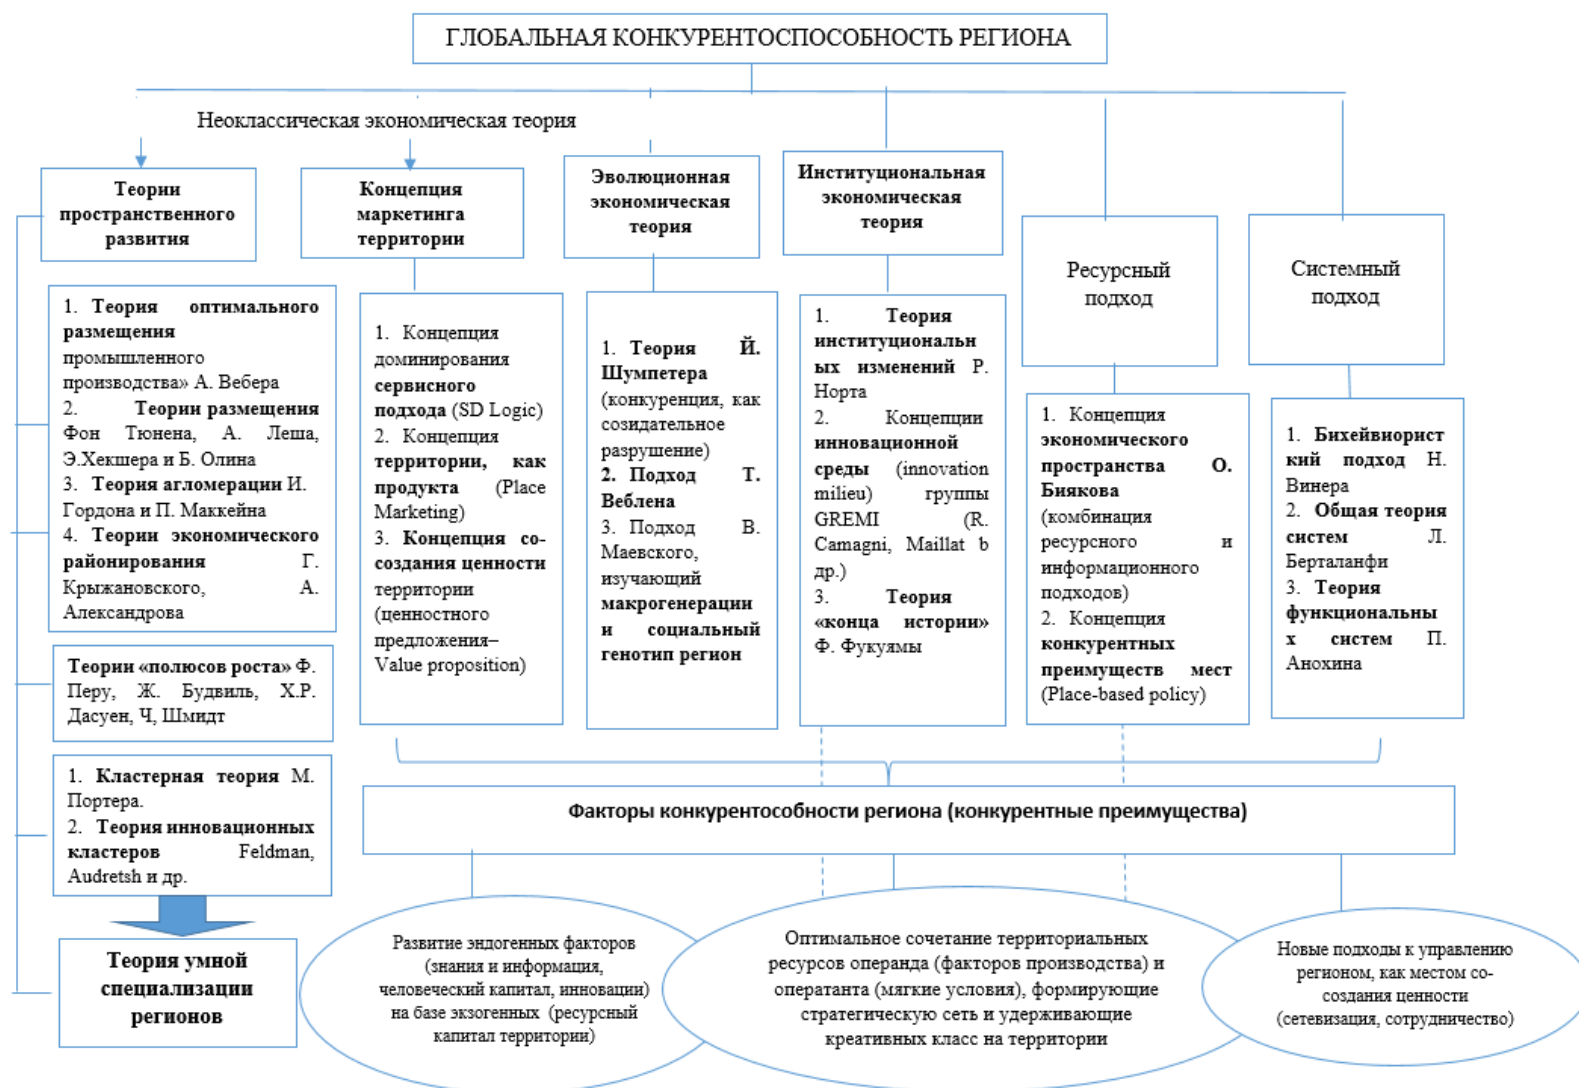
ГЛОБАЛЬНАЯ КОНКУРЕНТОСПОСОБНОСТЬ РЕГИОНА

Неоклассическая экономическая теория

Теории пространственного развития

1. Теория оптимального размещения промышленного производства» А. Вебера
2. Теории размещения Фон Тюнена, А. Леша, Э.Хекшера и Б. Олина
3. Теория агломерации И. Гордона и П. Маккейна
4. Теории экономического районирования Г. Крыжановского, А. Александрова

Теории «полюсов роста» Ф. Перу, Ж. Будвиль, Х.Р. Дасуен, Ч, Шмидт

1. Кластерная теория М. Портера.
2. Теория инновационных кластеров Feldman, Audretsh и др.

Теория умной специализации регионов

Концепция маркетинга территории

1. Концепция доминирования сервисного подхода (SD Logic)
2. Концепция территории, как продукта (Place Marketing)
3. Концепция со-создания ценности территории (ценностного предложения– Value proposition)

Эволюционная экономическая теория

1. Теория Й. Шумпетера (конкуренция, как созидательное разрушение)
2. Подход Т. Веблена
3. Подход В. Маевского, изучающий макрогенерации и социальный генотип регион

Институциональная экономическая теория

1. Теория институциональных изменений Р. Норта
2. Концепции инновационной среды (innovation milieu) группы GREMI (R. Camagni, Maillat b др.)
3. Теория «конца истории» Ф. Фукуямы

Ресурсный подход

1. Концепция экономического пространства О. Биякова (комбинация ресурсного и информационного подходов)
2. Концепция конкурентных преимуществ мест (Place-based policy)

Системный подход

1. Бихейвиористкий подход Н. Винера
2. Общая теория систем Л. Берталанфи
3. Теория функциональных систем П. Анохина

Факторы конкурентособности региона (конкурентные преимущества)

Развитие эндогенных факторов (знания и информация, человеческий капитал, инновации) на базе экзогенных (ресурсный капитал территории)

Оптимальное сочетание территориальных ресурсов операнда (факторов производства) и операнта (мягкие условия), формирующие стратегическую сеть и удерживающие креативных класс на территории

Новые подходы к управлению регионом, как местом со-создания ценности (сетевизация, сотрудничество)